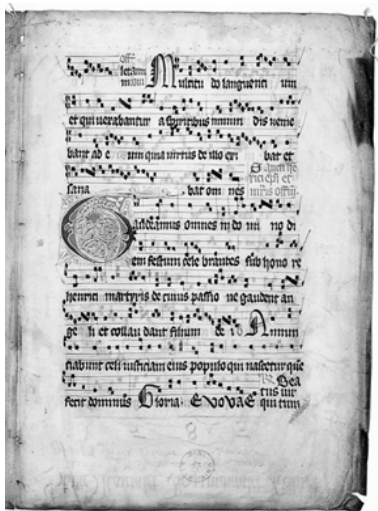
Offertorium Multitudo languentium et qui vexabantur a spiritibus inmundis veniebant ad eum quia virtus de illo exibat et sanabat omnes

Gaudeamus omnes in domino diem festum celebrantes sub honore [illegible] martyris de cuius passione gaudent angeli et collaudant filium dei

Annunciabunt celi iusticiam eius populo qui nascetur quem fecit dominus Gloria EVOVAE

Beatus vir qui tim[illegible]